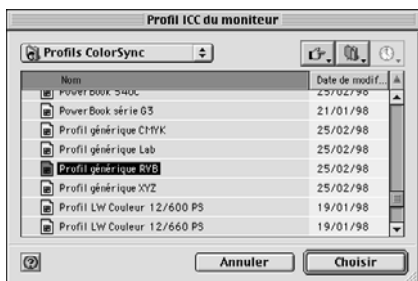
Profil ICC du moniteur

Profils ColorSync

| Nom | Date de modif... |
|---|---|
| PowerBook 540c | 25/02/98 |
| PowerBook série G3 | 21/01/98 |
| Profil générique CMYK | 25/02/98 |
| Profil générique Lab | 25/02/98 |
| Profil générique RVB | 25/02/98 |
| Profil générique XYZ | 25/02/98 |
| Profil LW Couleur 12/600 PS | 19/01/98 |
| Profil LW Couleur 12/660 PS | 19/01/98 |

Annuler

Choisir